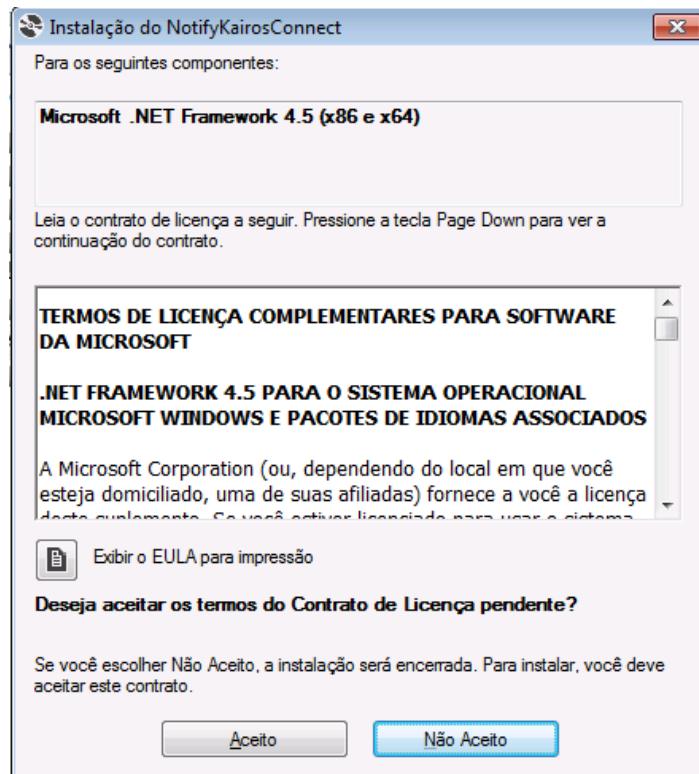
Instalação do NotifyKairosConnect

Para os seguintes componentes:

Microsoft .NET Framework 4.5 (x86 e x64)

Leia o contrato de licença a seguir. Pressione a tecla Page Down para ver a continuação do contrato.

TERMOS DE LICENÇA COMPLEMENTARES PARA SOFTWARE DA MICROSOFT

.NET FRAMEWORK 4.5 PARA O SISTEMA OPERACIONAL MICROSOFT WINDOWS E PACOTES DE IDIOMAS ASSOCIADOS

A Microsoft Corporation (ou, dependendo do local em que você esteja domiciliado, uma de suas afiliadas) fornece a você a licença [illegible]

Exibir o EULA para impressão

Deseja aceitar os termos do Contrato de Licença pendente?

Se você escolher Não Aceito, a instalação será encerrada. Para instalar, você deve aceitar este contrato.

Aceito

Não Aceito